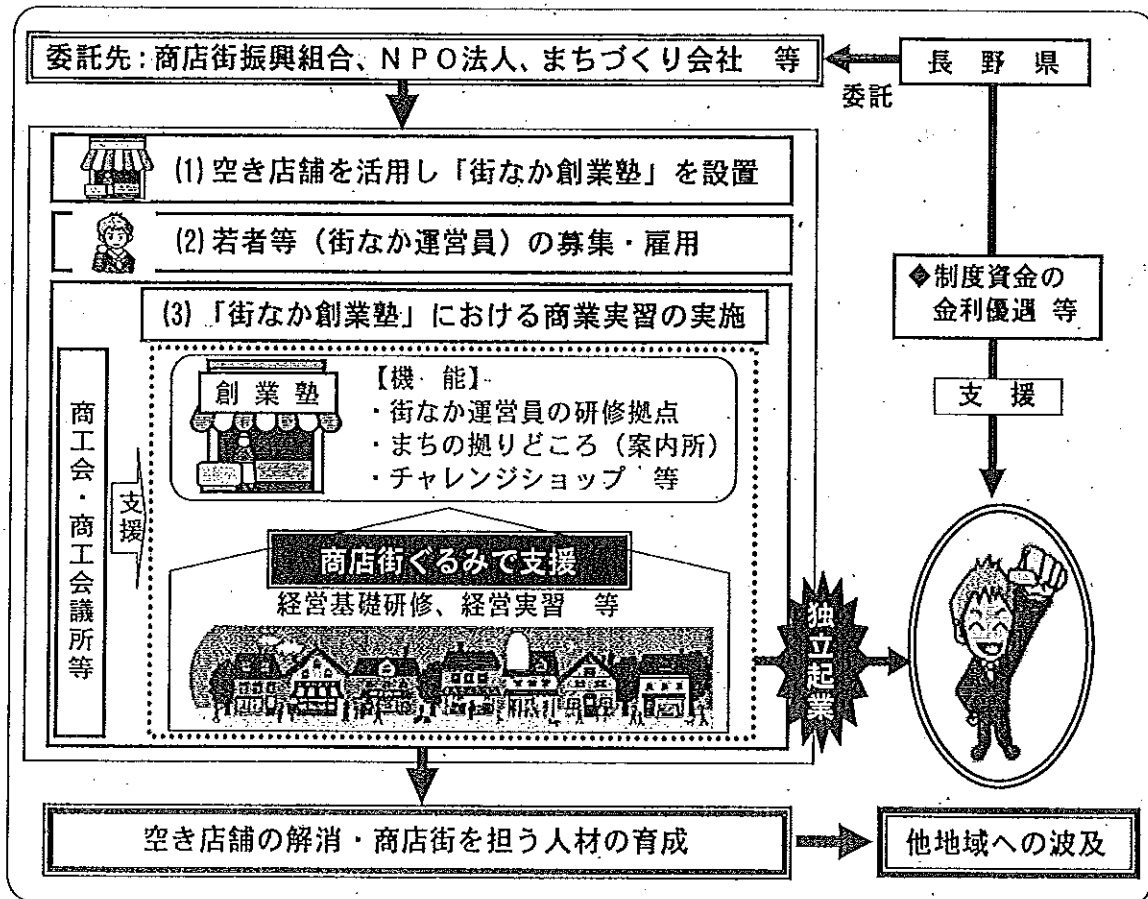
委託先：商店街振興組合、ＮＰＯ法人、まちづくり会社　等

長　野　県

委託

(1) 空き店舗を活用し「街なか創業塾」を設置

(2) 若者等（街なか運営員）の募集・雇用

(3)「街なか創業塾」における商業実習の実施

商工会・商工会議所等

支援

創業塾

【機　能】
・街なか運営員の研修拠点
・まちの拠りどころ（案内所）
・チャレンジショップ　等

商店街ぐるみで支援

経営基礎研修、経営実習　等

◆制度資金の金利優遇　等

支　援

独立起業

空き店舗の解消・商店街を担う人材の育成

他地域への波及